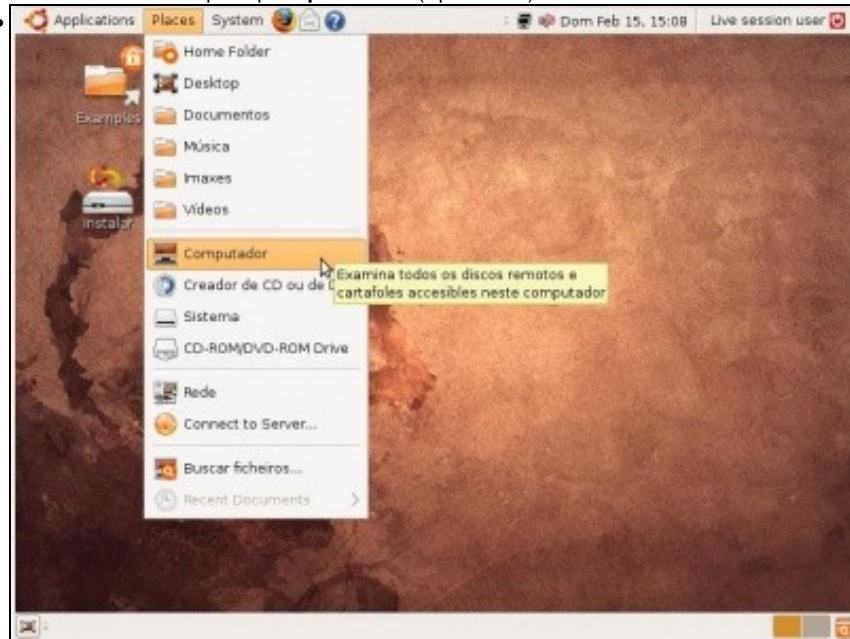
Applications Places System

Dom Feb 15, 15:08 Live session user

Examples

Instalar

Home Folder
Desktop
Documentos
Música
Imaxes
Vídeos

Computador
Creador de CD ou de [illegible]
Sistema
CD-ROM/DVD-ROM Drive

Rede
Connect to Server...

Buscar ficheiros...
Recent Documents

Examina todos os discos remotos e cartafoles accesibles neste computador